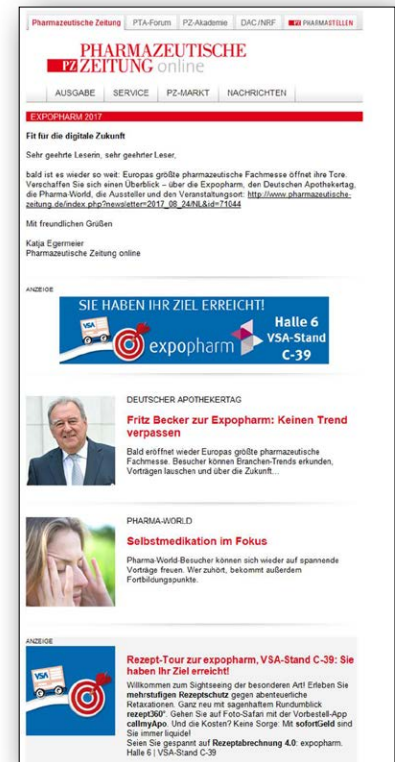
Pharmazeutische Zeitung | PTA-Forum | PZ-Akademie | DAC/NRF | PZ PHARMASTELLEN

PZ PHARMAZEUTISCHE ZEITUNG online

AUSGABE | SERVICE | PZ-MARKT | NACHRICHTEN

EXPOPHARM 2017

Fit für die digitale Zukunft

Sehr geehrte Leserin, sehr geehrter Leser,

bald ist es wieder so weit: Europas größte pharmazeutische Fachmesse öffnet ihre Tore. Verschaffen Sie sich einen Überblick – über die Expopharm, den Deutschen Apothekertag, die Pharma-World, die Aussteller und den Veranstaltungsort: http://www.pharmazeutische-zeitung.de/index.php?newsletter=2017_08_24/NL&id=71044

Mit freundlichen Grüßen

Katja Egermeier
Pharmazeutische Zeitung online

ANZEIGE

SIE HABEN IHR ZIEL ERREICHT!
VSA expopharm Halle 6 VSA-Stand C-39

DEUTSCHER APOTHEKERTAG

Fritz Becker zur Expopharm: Keinen Trend verpassen

Bald eröffnet wieder Europas größte pharmazeutische Fachmesse. Besucher können Branchen-Trends erkunden, Vorträgen lauschen und über die Zukunft...

PHARMA-WORLD

Selbstmedikation im Fokus

Pharma-World-Besucher können sich wieder auf spannende Vorträge freuen. Wer zuhört, bekommt außerdem Fortbildungspunkte.

ANZEIGE

VSA

Rezept-Tour zur expopharm, VSA-Stand C-39: Sie haben Ihr Ziel erreicht!

Willkommen zum Sightseeing der besonderen Art! Erleben Sie mehrstufigen Rezeptschutz gegen abenteuerliche Retaxationen. Ganz neu mit sagenhaftem Rundumblick rezept360°. Gehen Sie auf Foto-Safari mit der Vorbestell-App callmyApo. Und die Kosten? Keine Sorge: Mit sofortGeld sind Sie immer liquide!
Seien Sie gespannt auf Rezeptabrechnung 4.0: expopharm, Halle 6 | VSA-Stand C-39